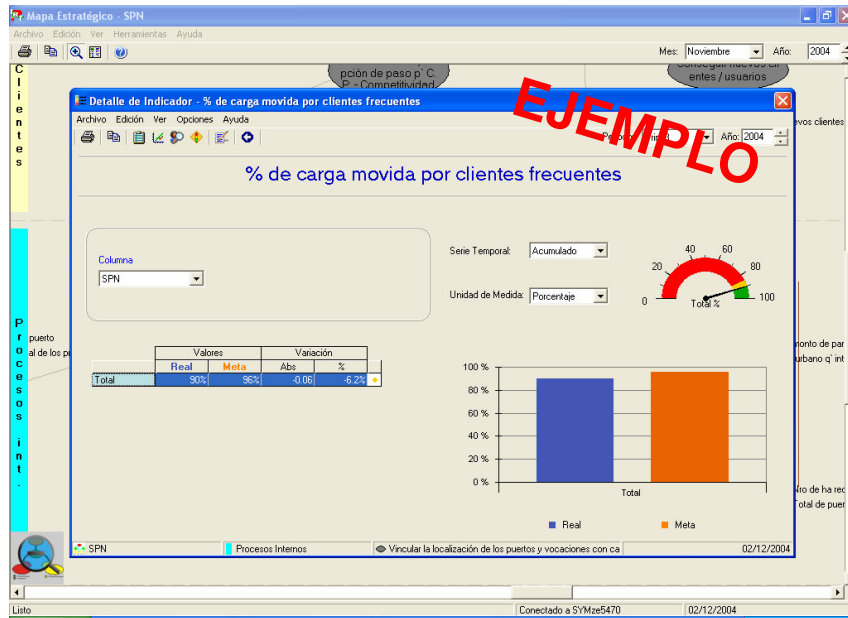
Mapa Estratégico - SPN
Archivo Edición Ver Herramientas Ayuda
Mes: Noviembre Año: 2004

C l i e n t e s

pción de paso p' C P - Competitividad

Conseguir nuevos clientes / usuarios

EJEMPLO

Detalle de Indicador - % de carga movida por clientes frecuentes
Archivo Edición Ver Opciones Ayuda
Período: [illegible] Año: 2004

% de carga movida por clientes frecuentes

Columna
SPN

Serie Temporal: Acumulado
Unidad de Medida: Porcentaje

0 20 40 60 80 100
Total %

| | Valores | | Variación | |
|---|---|---|---|---|
| | Real | Meta | Abs | % |
| Total | 90% | 96% | -0.06 | -6.2% |

100 %
80 %
60 %
40 %
20 %
0 %
Total

Real Meta

P r o c e s o s i n t .

puerto
al de los p

evos clientes

monto de par
urbano q' int

Nro de ha rec
Total de pue

SPN Procesos Internos Vincular la localización de los puertos y vocaciones con ca 02/12/2004

Listo Conectado a SYMze5470 02/12/2004